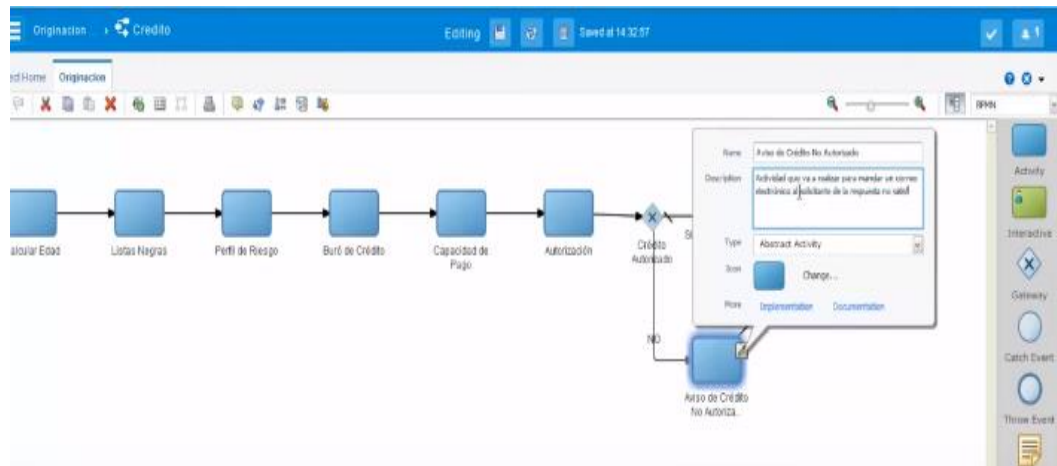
Originacion › Credito

Editing Saved at 14:32:57

ed Home Originacion

BPMN

Activity

Interactive

Gateway

Catch Event

Throw Event

alcular Edad

Listas Negras

Perfil de Riesgo

Buró de Crédito

Capacidad de Pago

Autorización

Crédito Autorizado

Si

NO

Aviso de Crédito No Autoriza...

Name Aviso de Crédito No Autorizado

Description Actividad que va a realizar para mandar un correo electrónico al solicitante de la respuesta no satisf

Type Abstract Activity

Icon Change...

More Implementation Documentation